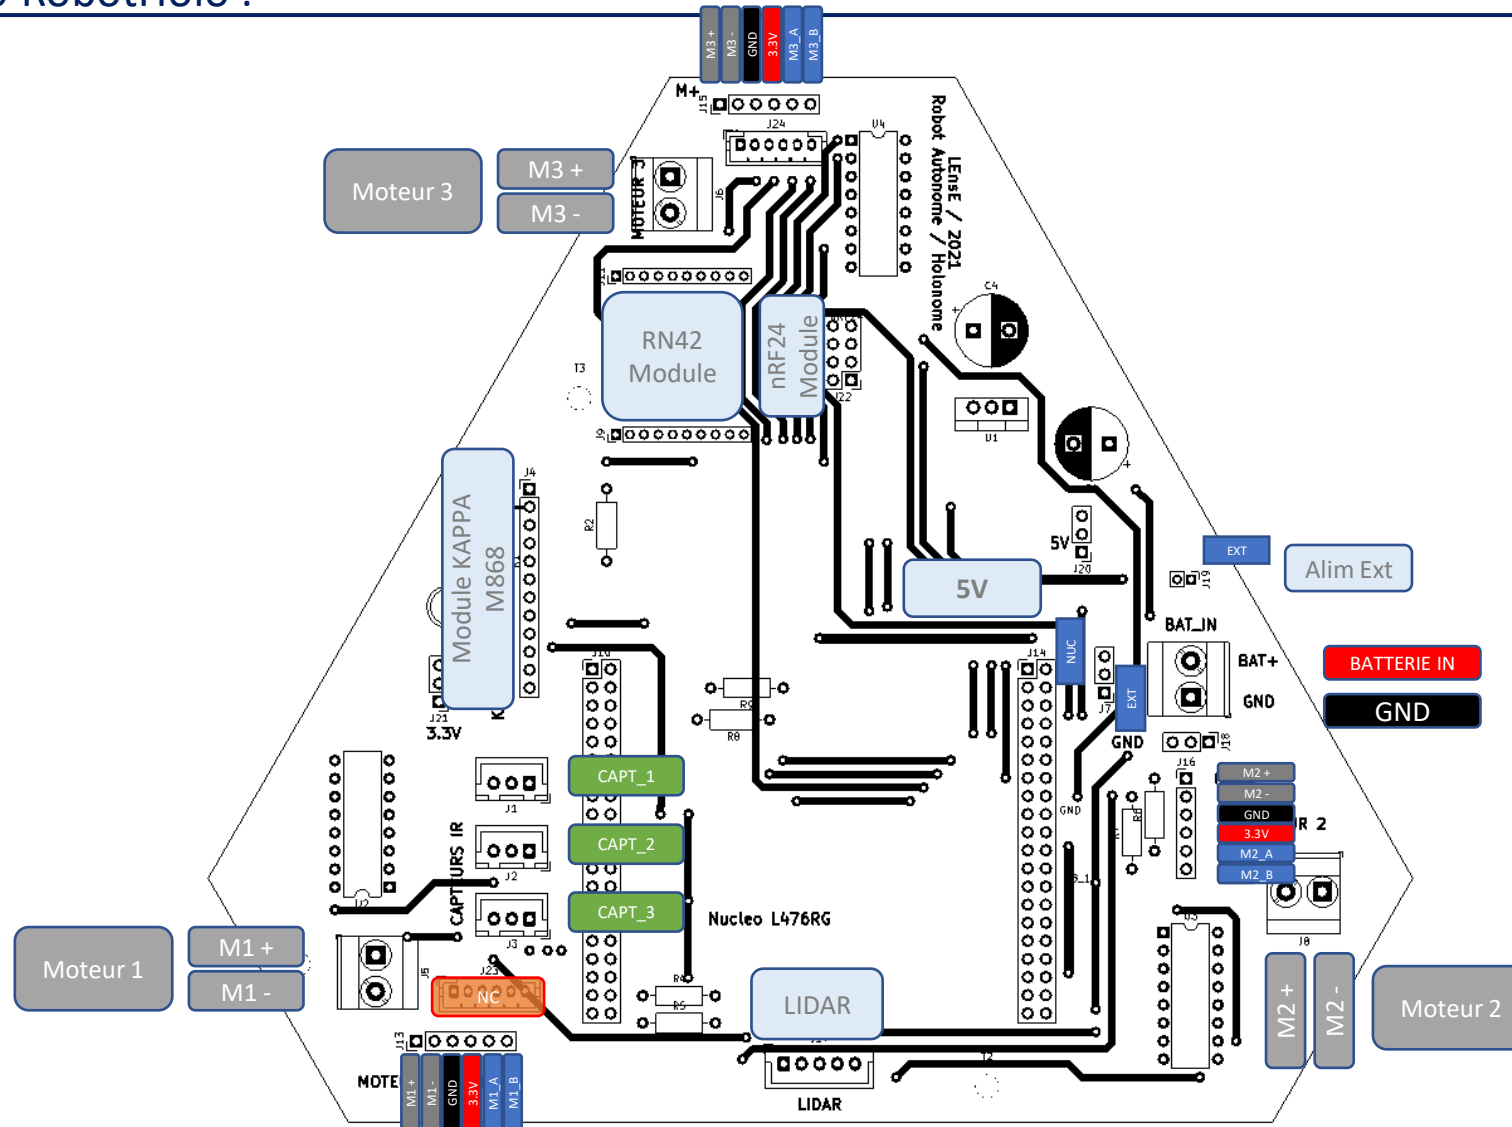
M3 +
M3 -
GND
3.3V
M3_A
M3_B
M+
J15
J24
U4
LEnsE / 2021
Robot Autonome / Holonome
Moteur 3
M3 +
M3 -
MOTEUR 3
J6
J11
C4
RN42
Module
nRF24
Module
J22
T3
J9
U1
J4
R2
R1
Module KAPPA
M868
5V
J20
5V
EXT
Alim Ext
J19
BAT_IN
NUC
J14
BAT+
BATTERIE IN
GND
GND
J7
EXT
J21
3.3V
R9
R8
J10
GND
J18
J16
CAPT_1
J1
M2 +
M2 -
GND
3.3V
R 2
M2_A
M2_B
CAPTEURS IR
CAPT_2
J2
R3
R4
U2
CAPT_3
Nucleo L476RG
U3
J8
Moteur 1
M1 +
M1 -
J3
J5
J23
NC
R5
LIDAR
M2 +
M2 -
Moteur 2
J13
T2
MOTE
M1 +
M1 -
GND
3.3V
M1_A
M1_B
LIDAR